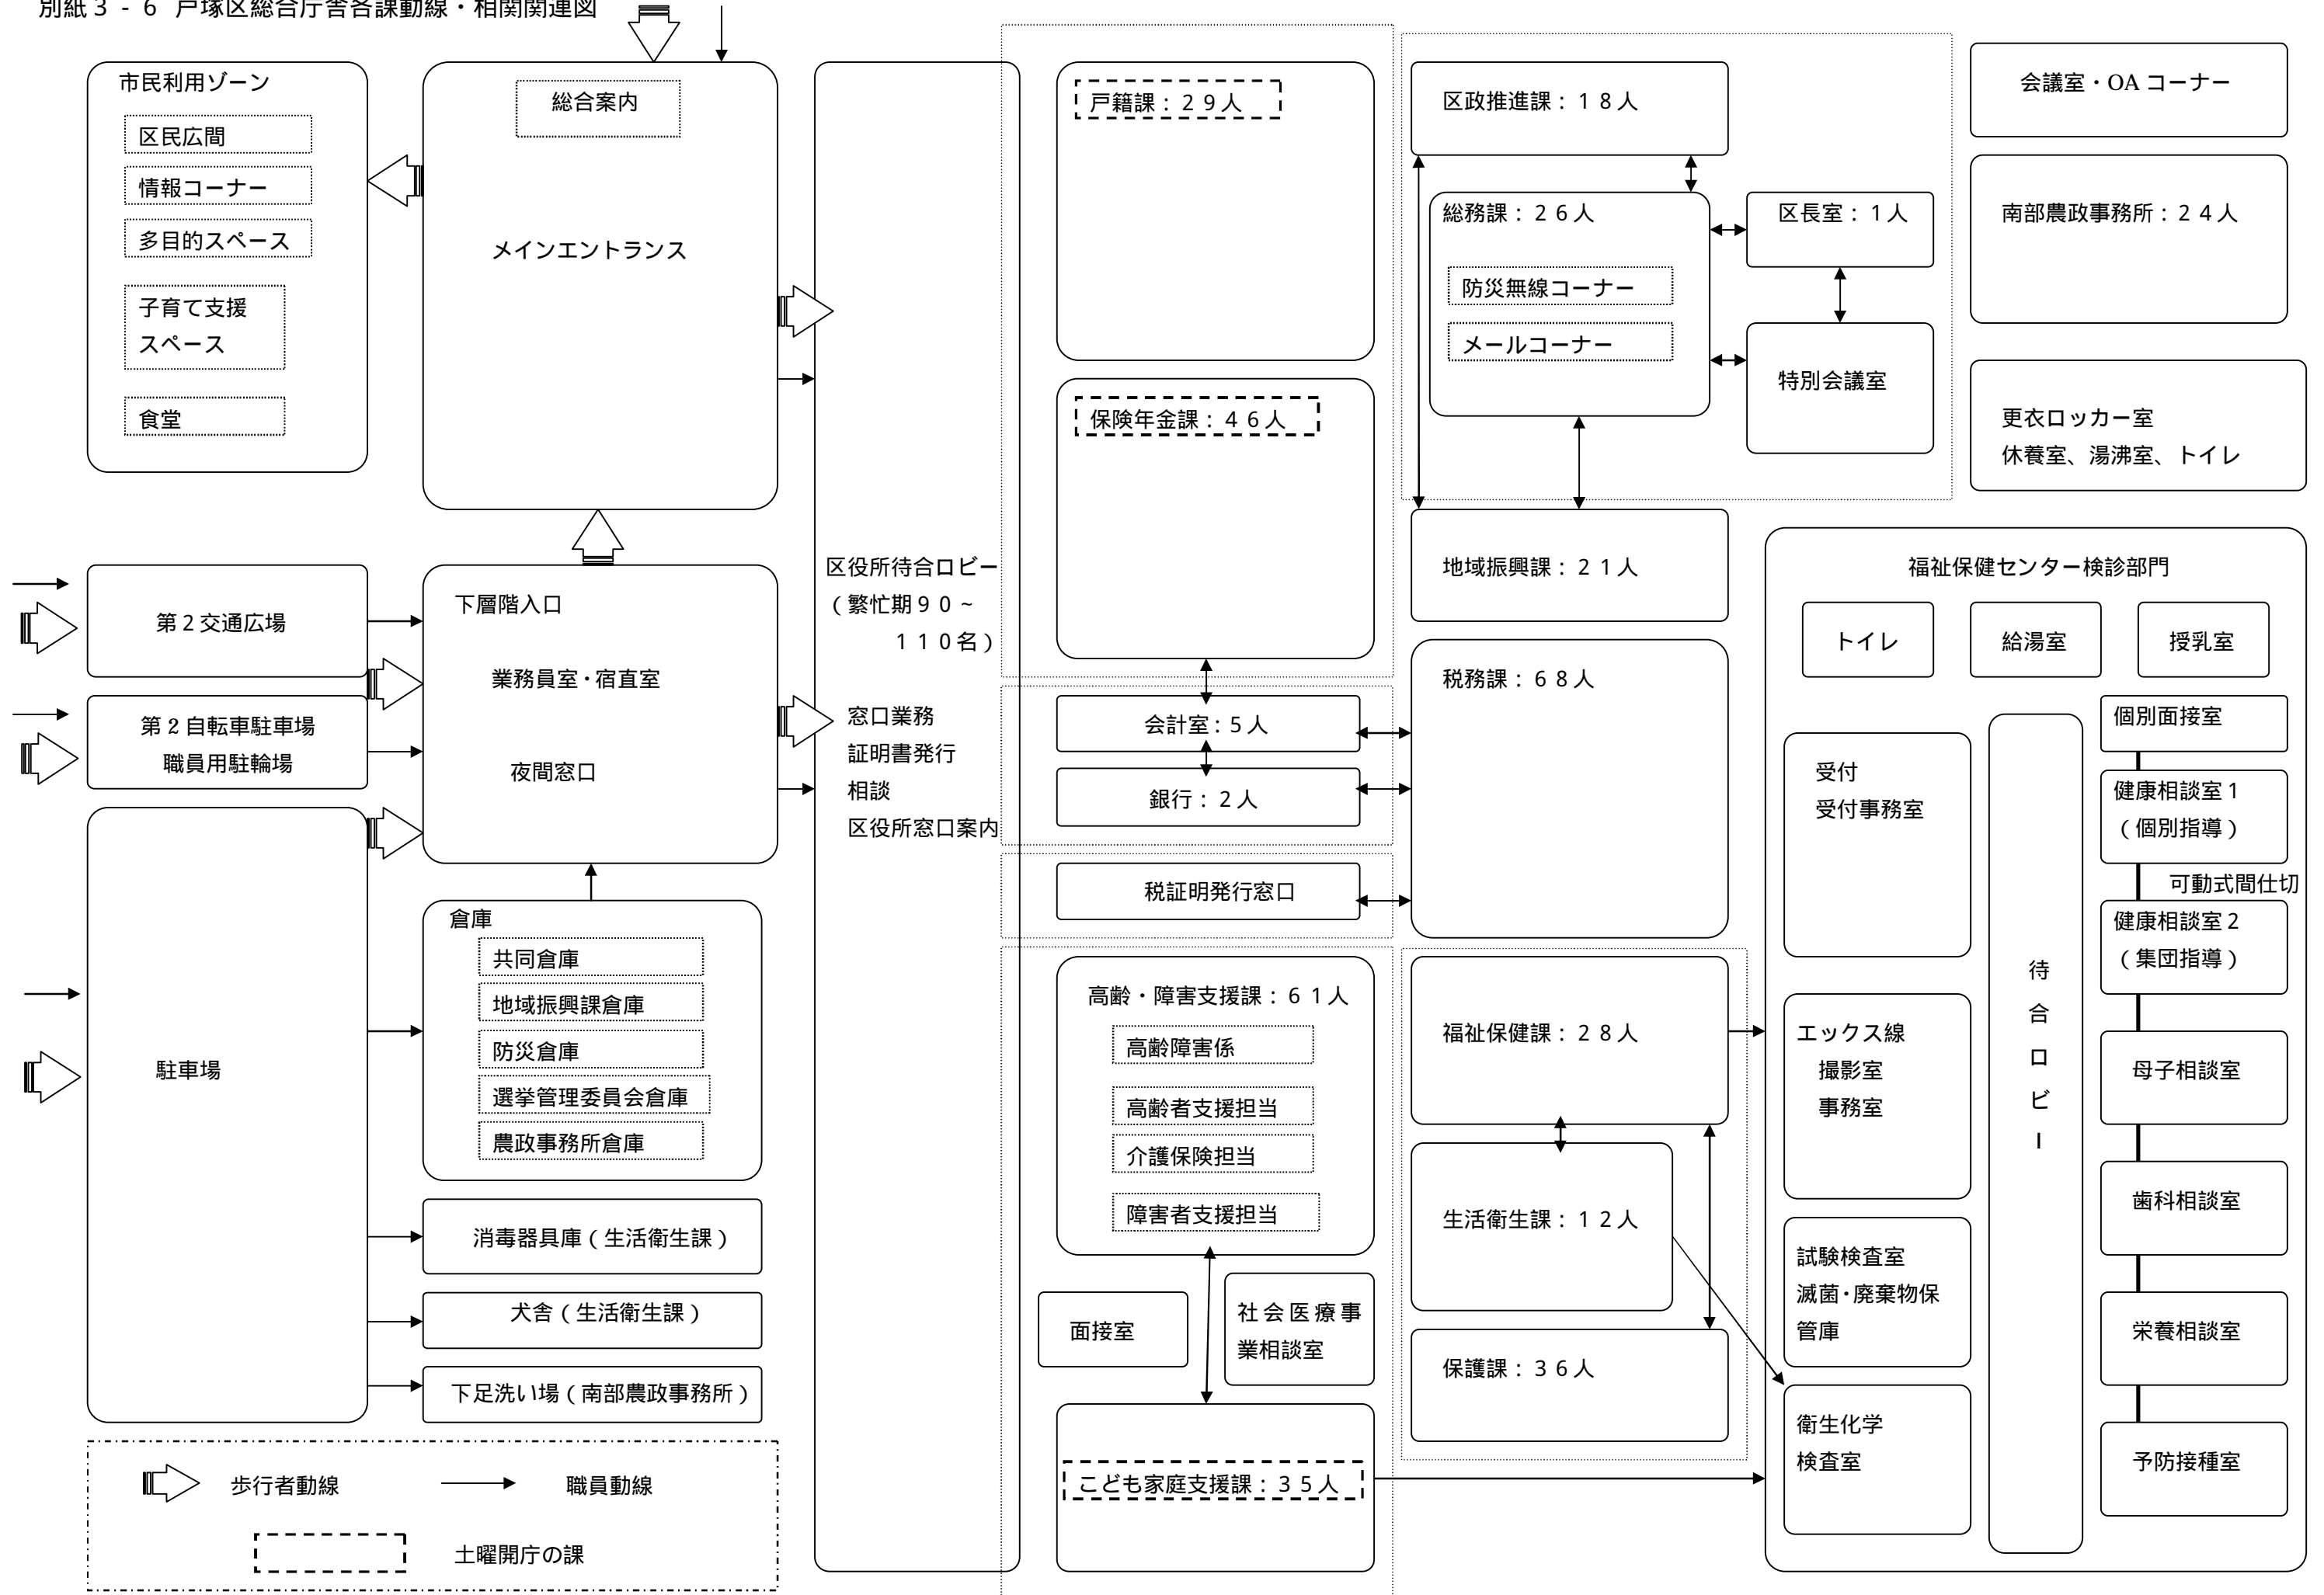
別紙３－６ 戸塚区総合庁舎各課動線・相関関連図

市民利用ゾーン
区民広間
情報コーナー
多目的スペース
子育て支援スペース
食堂

総合案内
メインエントランス

第２交通広場
第２自転車駐車場
職員用駐輪場
駐車場

下層階入口
業務員室・宿直室
夜間窓口

倉庫
共同倉庫
地域振興課倉庫
防災倉庫
選挙管理委員会倉庫
農政事務所倉庫

消毒器具庫（生活衛生課）
犬舎（生活衛生課）
下足洗い場（南部農政事務所）

歩行者動線
職員動線
土曜開庁の課

区役所待合ロビー（繁忙期９０～１１０名）
窓口業務
証明書発行
相談
区役所窓口案内

戸籍課：２９人
保険年金課：４６人
会計室：５人
銀行：２人
税証明発行窓口
高齢・障害支援課：６１人
高齢障害係
高齢者支援担当
介護保険担当
障害者支援担当
面接室
社会医療事業相談室
こども家庭支援課：３５人

区政推進課：１８人
総務課：２６人
防災無線コーナー
メールコーナー
区長室：１人
特別会議室
地域振興課：２１人
税務課：６８人
福祉保健課：２８人
生活衛生課：１２人
保護課：３６人

会議室・OA コーナー
南部農政事務所：２４人
更衣ロッカー室
休養室、湯沸室、トイレ

福祉保健センター検診部門
トイレ
給湯室
授乳室
受付
受付事務室
エックス線
撮影室
事務室
試験検査室
滅菌・廃棄物保管庫
衛生化学
検査室
待合ロビー
個別面接室
健康相談室１（個別指導）
可動式間仕切
健康相談室２（集団指導）
母子相談室
歯科相談室
栄養相談室
予防接種室